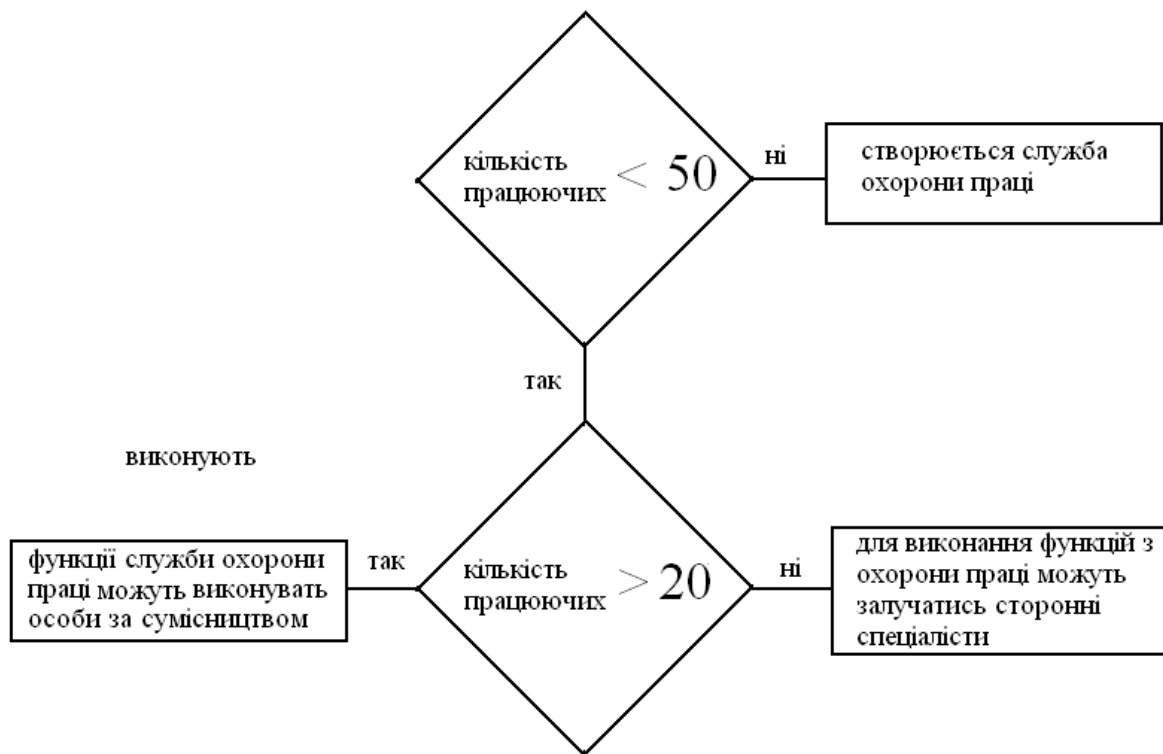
кількість працюючих $< 50$

ні

створюється служба охорони праці

так

виконують

функції служби охорони праці можуть виконувать особи за сумісництвом

так

кількість працюючих $> 20$

ні

для виконання функцій з охорони праці можуть залучатись сторонні спеціалісти